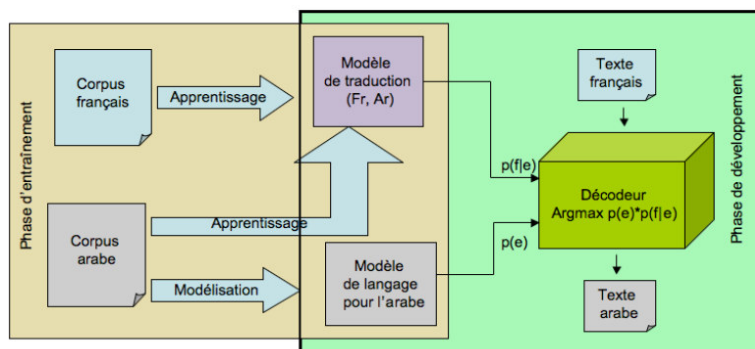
Phase d'entraînement

Corpus français

Apprentissage

Modèle de traduction (Fr, Ar)

Corpus arabe

Apprentissage

Modélisation

Modèle de langage pour l'arabe

Texte français

p(f|e)

Décodeur Argmax p(e)*p(f|e)

p(e)

Texte arabe

Phase de développement